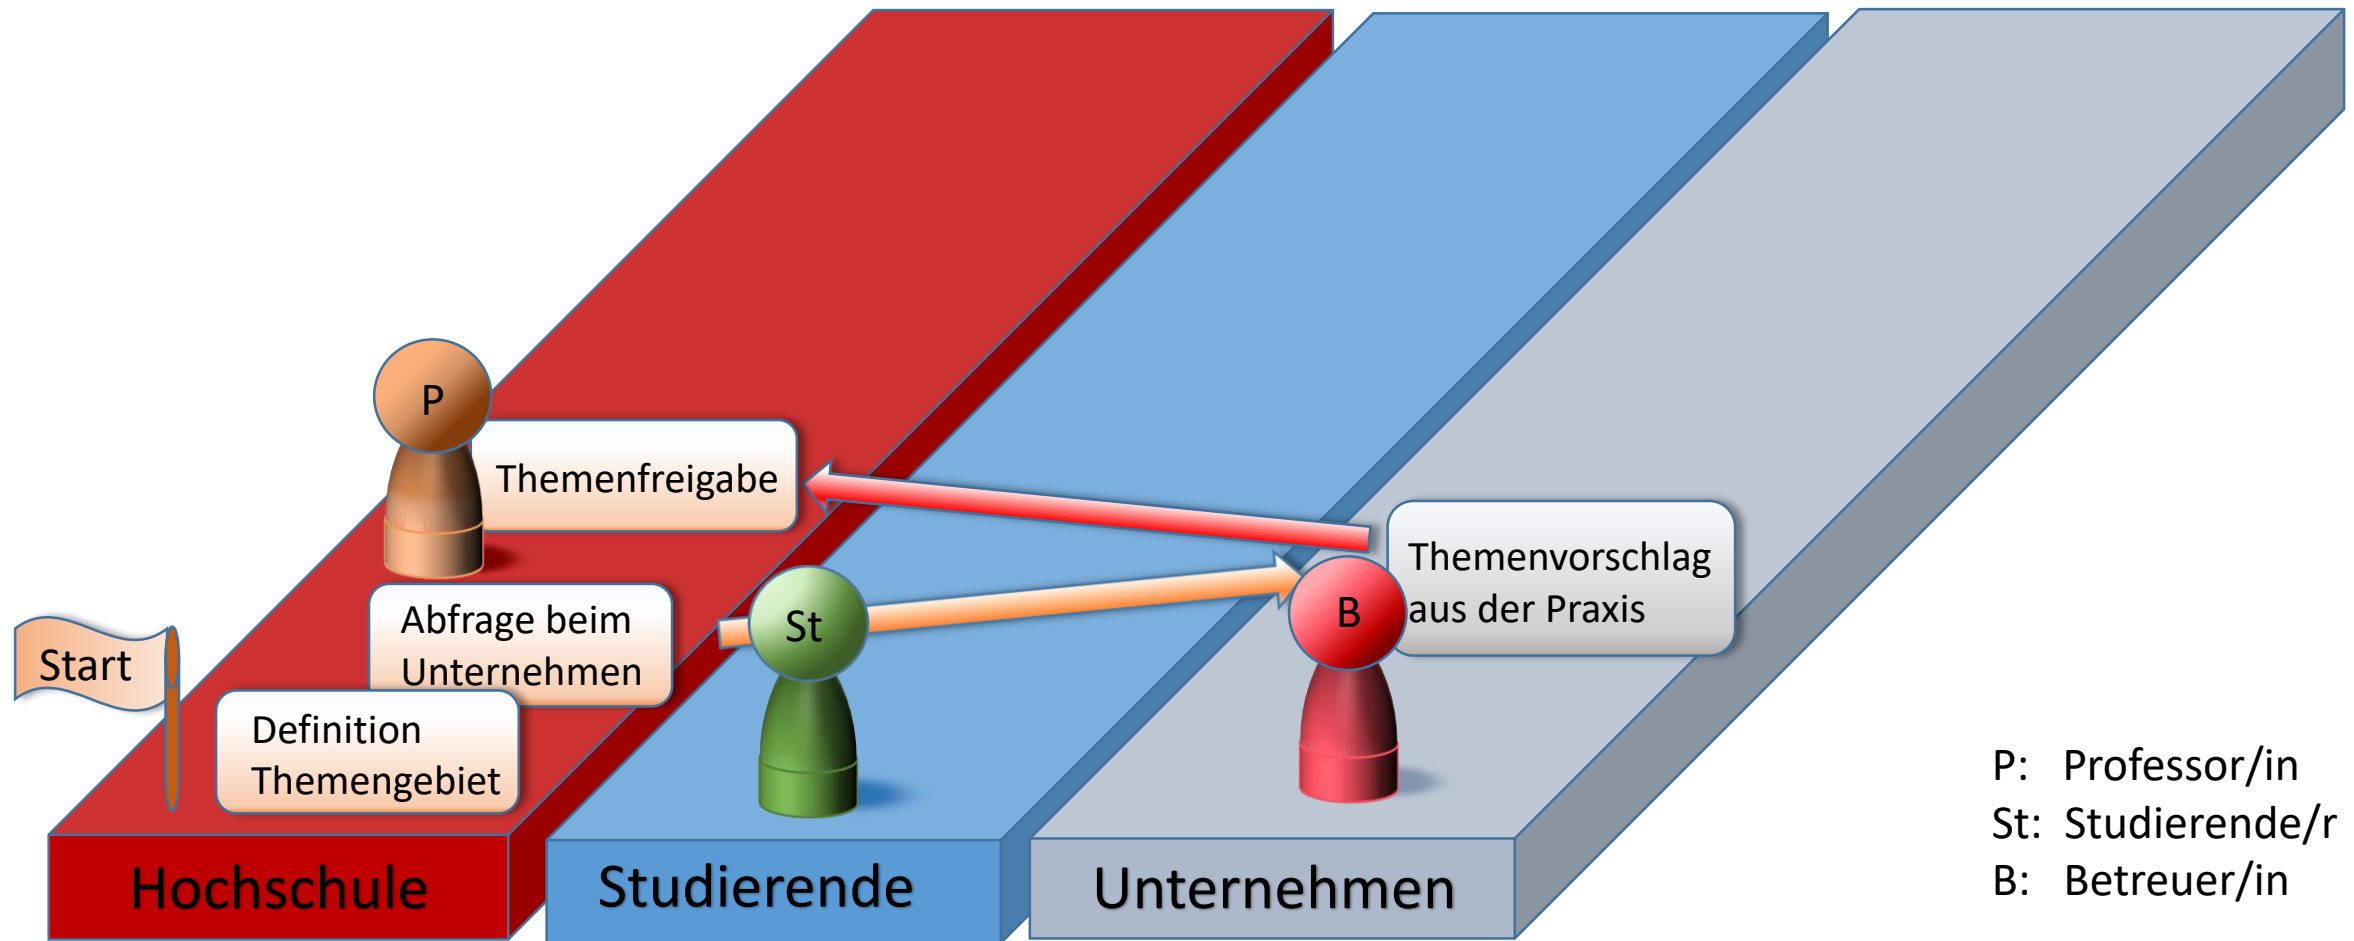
P

Themenfreigabe

Themenvorschlag aus der Praxis

Abfrage beim Unternehmen

St

B

Start

Definition Themengebiet

Hochschule

Studierende

Unternehmen

P: Professor/in
St: Studierende/r
B: Betreuer/in